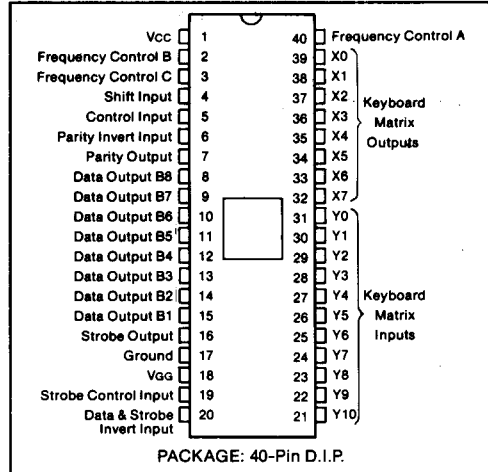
| Left pin name | Pin | Pin | Right pin name |
|---|---|---|---|
| Vcc | 1 | 40 | Frequency Control A |
| Frequency Control B | 2 | 39 | X0 |
| Frequency Control C | 3 | 38 | X1 |
| Shift Input | 4 | 37 | X2 |
| Control Input | 5 | 36 | X3 |
| Parity Invert Input | 6 | 35 | X4 |
| Parity Output | 7 | 34 | X5 |
| Data Output B8 | 8 | 33 | X6 |
| Data Output B7 | 9 | 32 | X7 |
| Data Output B6 | 10 | 31 | Y0 |
| Data Output B5 | 11 | 30 | Y1 |
| Data Output B4 | 12 | 29 | Y2 |
| Data Output B3 | 13 | 28 | Y3 |
| Data Output B2 | 14 | 27 | Y4 |
| Data Output B1 | 15 | 26 | Y5 |
| Strobe Output | 16 | 25 | Y6 |
| Ground | 17 | 24 | Y7 |
| VGG | 18 | 23 | Y8 |
| Strobe Control Input | 19 | 22 | Y9 |
| Data & Strobe Invert Input | 20 | 21 | Y10 |

Keyboard Matrix Outputs

Keyboard Matrix Inputs

PACKAGE: 40-Pin D.I.P.